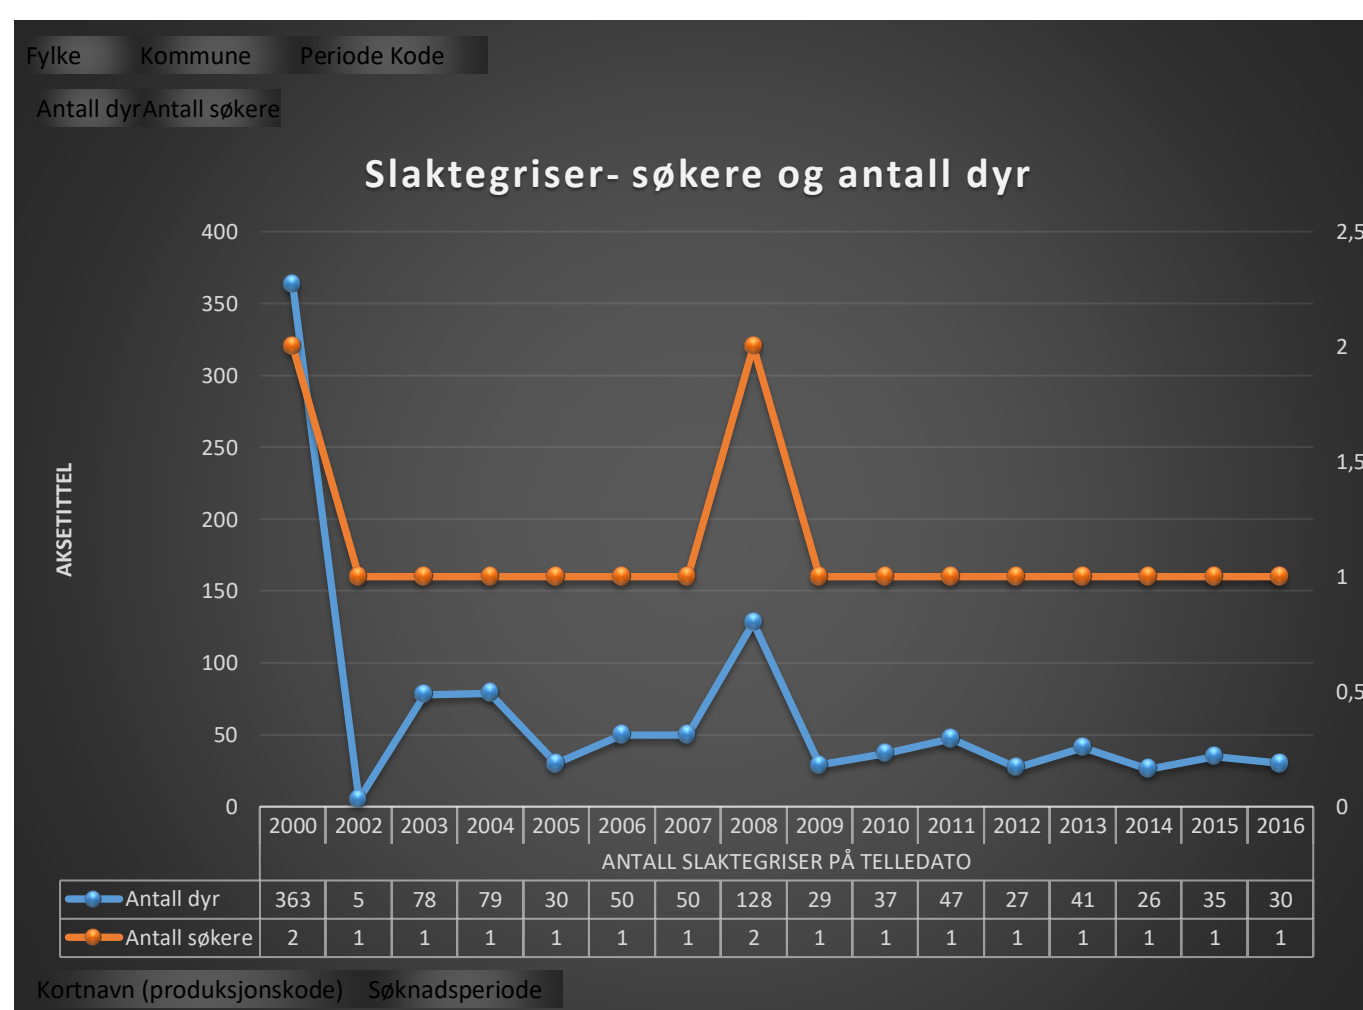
Fylke Kommune Periode Kode

Antall dyr Antall søkere

Slaktegriser- søkere og antall dyr

AKSETITTEL

400
350
300
250
200
150
100
50
0

2,5
2
1,5
1
0,5
0

ANTALL SLAKTEGRISER PÅ TELLEDATO

| | 2000 | 2002 | 2003 | 2004 | 2005 | 2006 | 2007 | 2008 | 2009 | 2010 | 2011 | 2012 | 2013 | 2014 | 2015 | 2016 |
|---|---|---|---|---|---|---|---|---|---|---|---|---|---|---|---|---|
| Antall dyr | 363 | 5 | 78 | 79 | 30 | 50 | 50 | 128 | 29 | 37 | 47 | 27 | 41 | 26 | 35 | 30 |
| Antall søkere | 2 | 1 | 1 | 1 | 1 | 1 | 1 | 2 | 1 | 1 | 1 | 1 | 1 | 1 | 1 | 1 |

Kortnavn (produksjonskode) Søknadsperiode